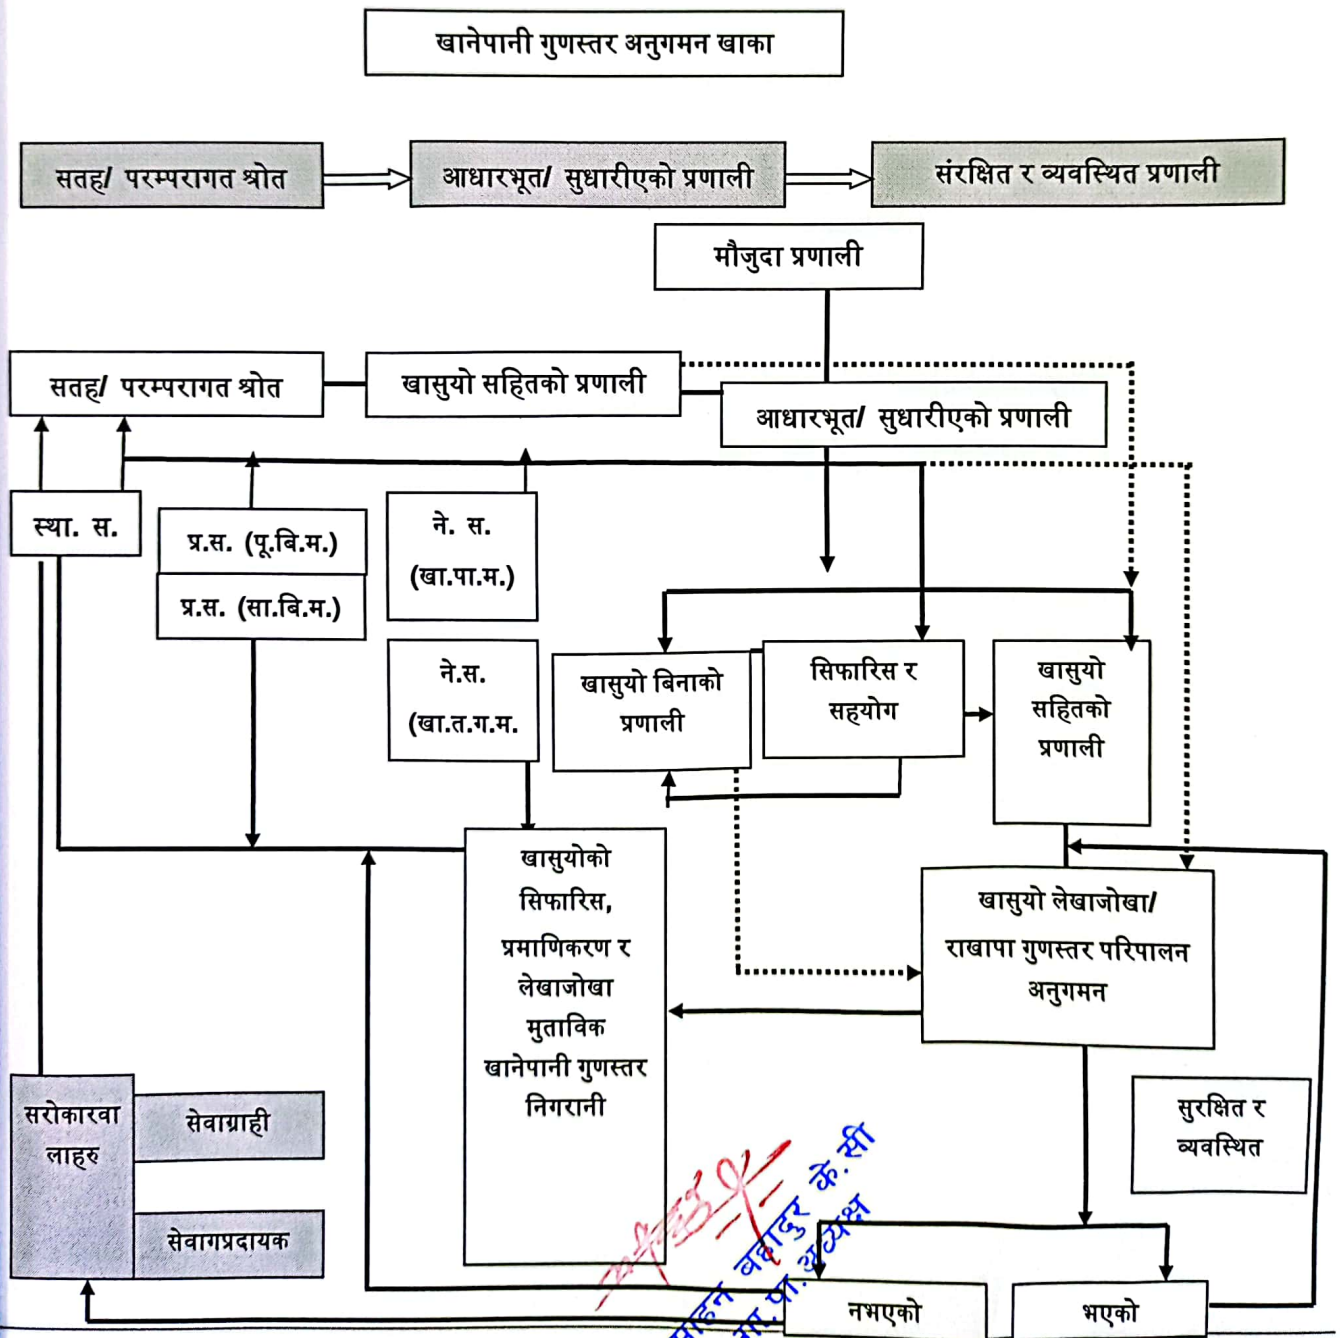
खानेपानी गुणस्तर अनुगमन खाका

सतह/ परम्परागत श्रोत

आधारभूत/ सुधारीएको प्रणाली

संरक्षित र व्यवस्थित प्रणाली

मौजुदा प्रणाली

सतह/ परम्परागत श्रोत

खासुयो सहितको प्रणाली

आधारभूत/ सुधारीएको प्रणाली

स्था. स.

प्र.स. (पू.बि.म.)

प्र.स. (सा.बि.म.)

ने. स. (खा.पा.म.)

ने.स. (खा.त.ग.म.

खासुयो बिनाको प्रणाली

सिफारिस र सहयोग

खासुयो सहितको प्रणाली

खासुयोको सिफारिस, प्रमाणिकरण र लेखाजोखा मुताविक खानेपानी गुणस्तर निगरानी

खासुयो लेखाजोखा/ राखापा गुणस्तर परिपालन अनुगमन

सुरक्षित र व्यवस्थित

सरोकारवा लाहरु

सेवाग्राही

सेवागप्रदायक

नभएको

भएको

मोहन बहादुर के.सी
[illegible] प्र.अ.अध्यक्ष